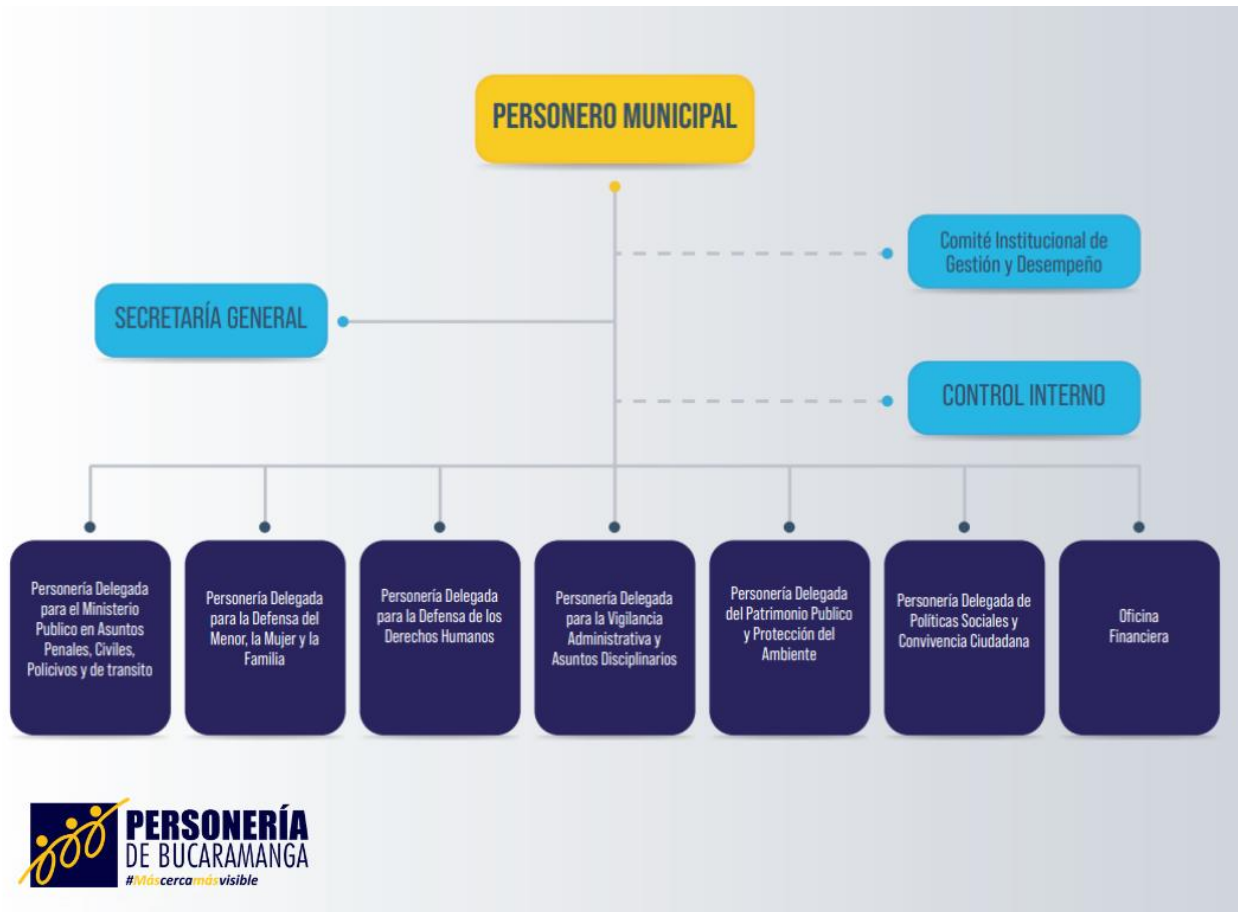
PERSONERO MUNICIPAL

Comité Institucional de Gestión y Desempeño

SECRETARÍA GENERAL

CONTROL INTERNO

Personería Delegada para el Ministerio Publico en Asuntos Penales, Civiles, Policivos y de transito

Personería Delegada para la Defensa del Menor, la Mujer y la Familia

Personería Delegada para la Defensa de los Derechos Humanos

Personería Delegada para la Vigilancia Administrativa y Asuntos Disciplinarios

Personería Delegada del Patrimonio Publico y Protección del Ambiente

Personería Delegada de Politicas Sociales y Convivencia Ciudadana

Oficina Financiera

PERSONERÍA DE BUCARAMANGA
#Mascercamasvisible